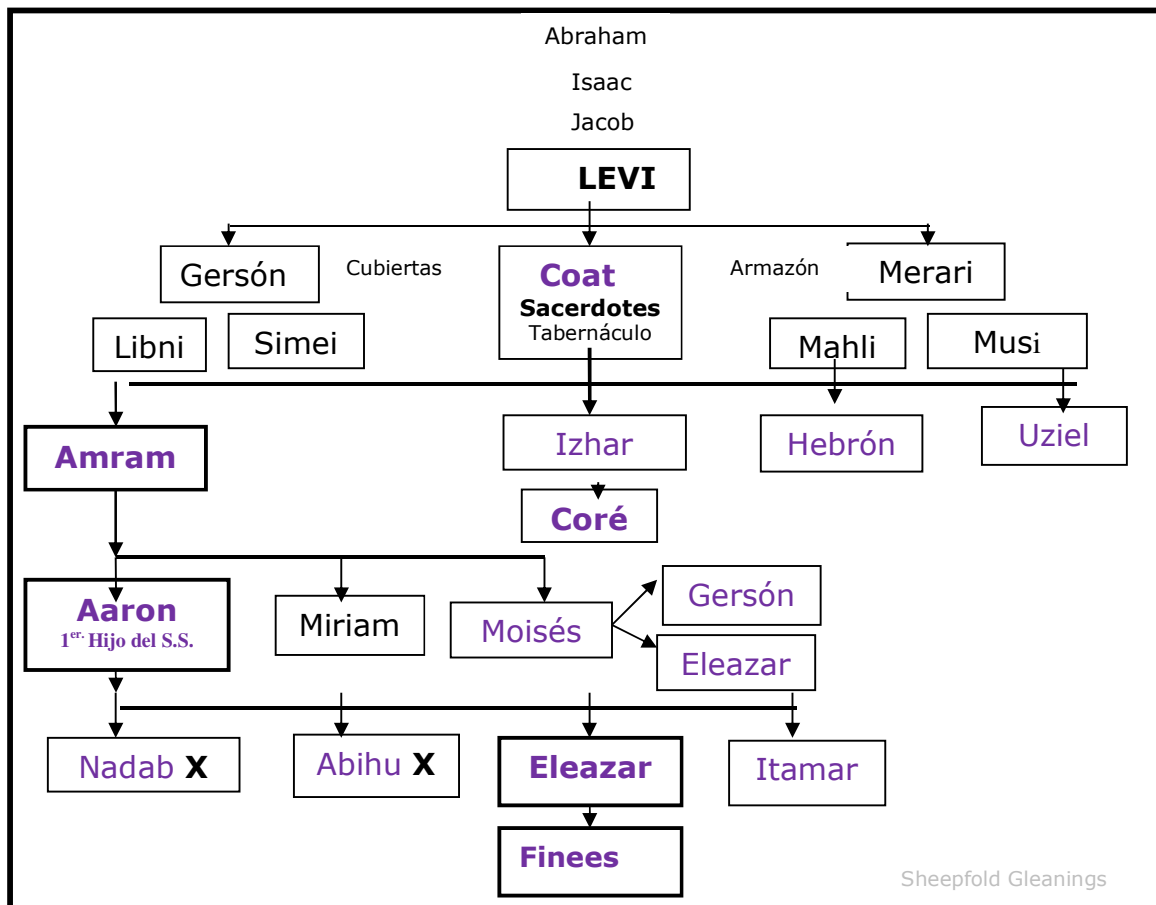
Abraham

Isaac

Jacob

LEVI

Gersón

Cubiertas

Coat
Sacerdotes
Tabernáculo

Armazón

Merari

Libni

Simei

Mahli

Musi

Amram

Izhar

Hebrón

Uziel

Coré

Aaron
$1^{er.}$ Hijo del S.S.

Miriam

Moisés

Gersón

Eleazar

Nadab X

Abihu X

Eleazar

Itamar

Finees

Sheepfold Gleanings